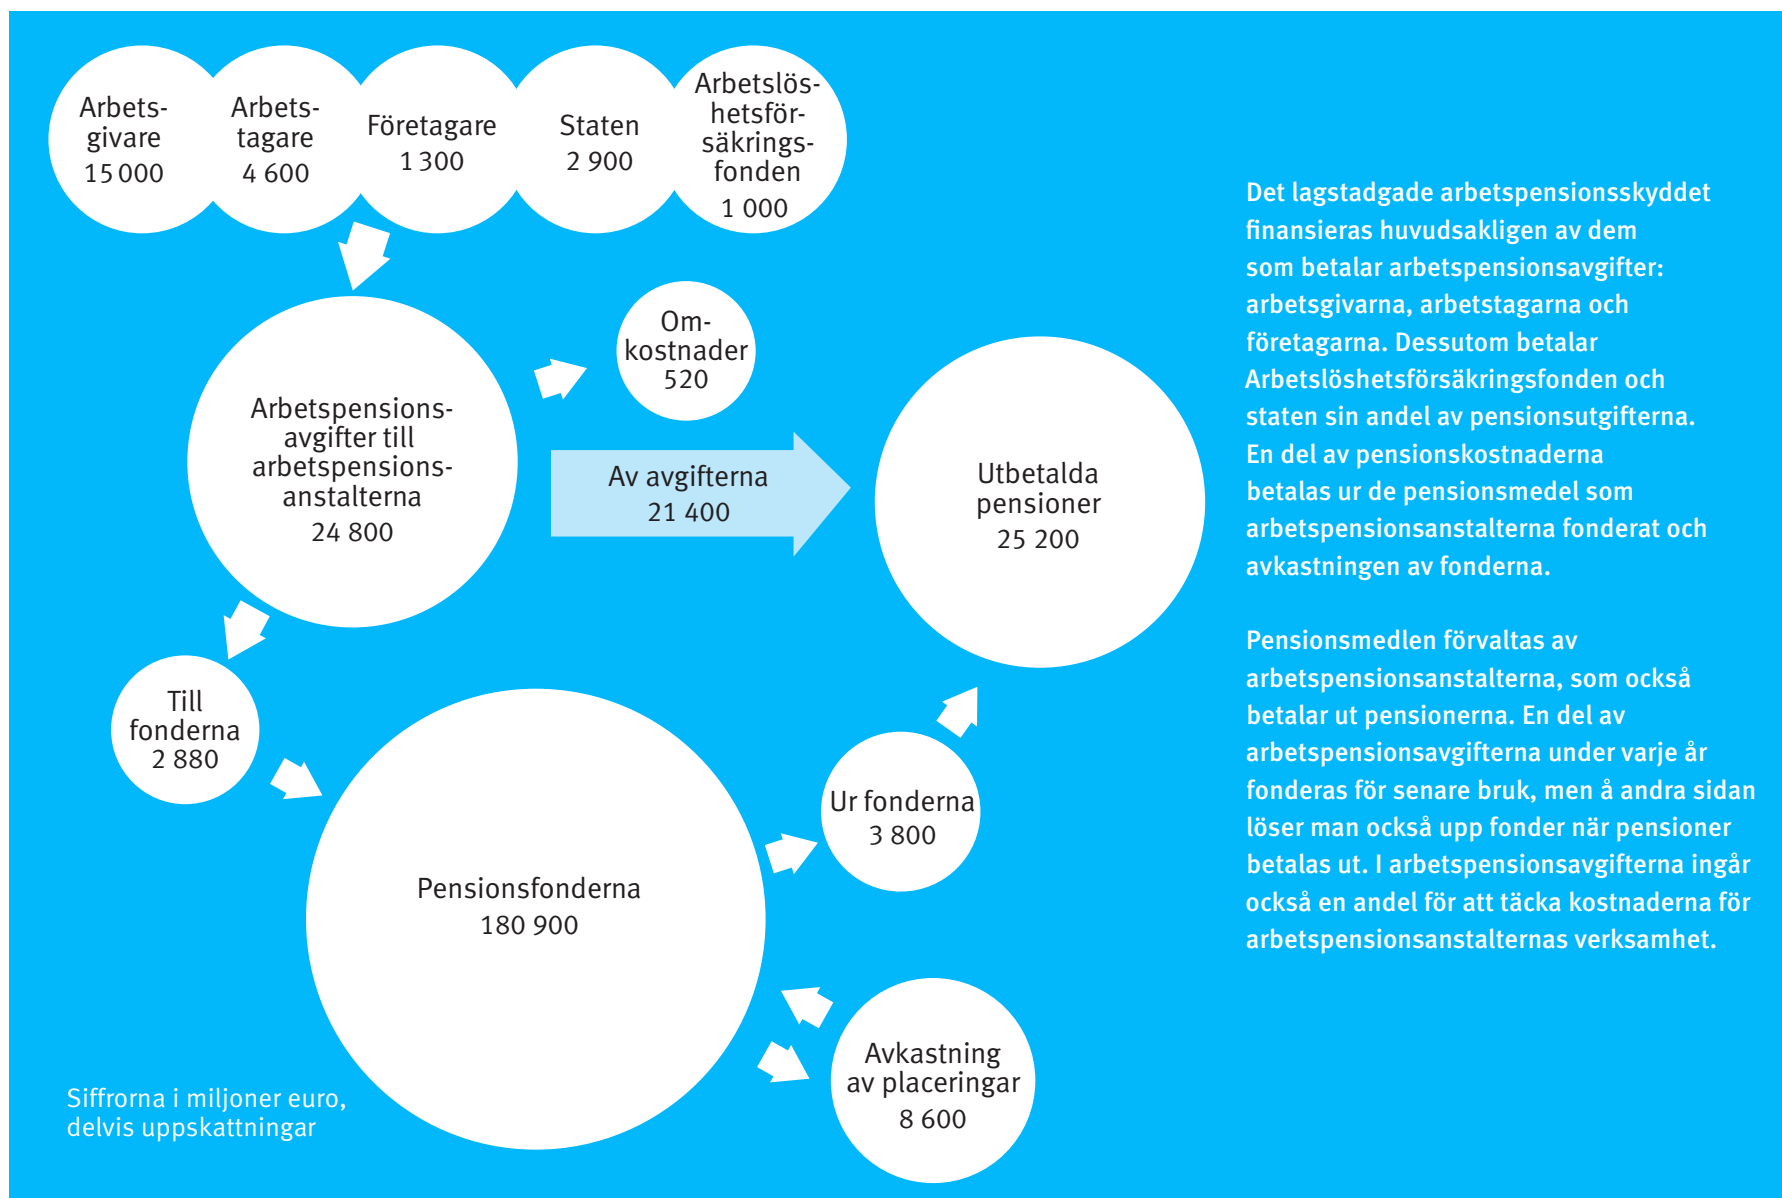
Arbetsgivare
15 000

Arbetstagare
4 600

Företagare
1 300

Staten
2 900

Arbetslöshetsförsäkringsfonden
1 000

Omkostnader
520

Arbetspensionsavgifter till arbetspensionsanstalterna
24 800

Av avgifterna
21 400

Utbetalda pensioner
25 200

Till fonderna
2 880

Pensionsfonderna
180 900

Ur fonderna
3 800

Avkastning av placeringar
8 600

Siffrorna i miljoner euro, delvis uppskattningar

Det lagstadgade arbetspensionsskyddet finansieras huvudsakligen av dem som betalar arbetspensionsavgifter: arbetsgivarna, arbetstagarna och företagarna. Dessutom betalar Arbetslöshetsförsäkringsfonden och staten sin andel av pensionsutgifterna. En del av pensionskostnaderna betalas ur de pensionsmedel som arbetspensionsanstalterna fonderat och avkastningen av fonderna.

Pensionsmedlen förvaltas av arbetspensionsanstalterna, som också betalar ut pensionerna. En del av arbetspensionsavgifterna under varje år fonderas för senare bruk, men å andra sidan löser man också upp fonder när pensioner betalas ut. I arbetspensionsavgifterna ingår också en andel för att täcka kostnaderna för arbetspensionsanstalternas verksamhet.